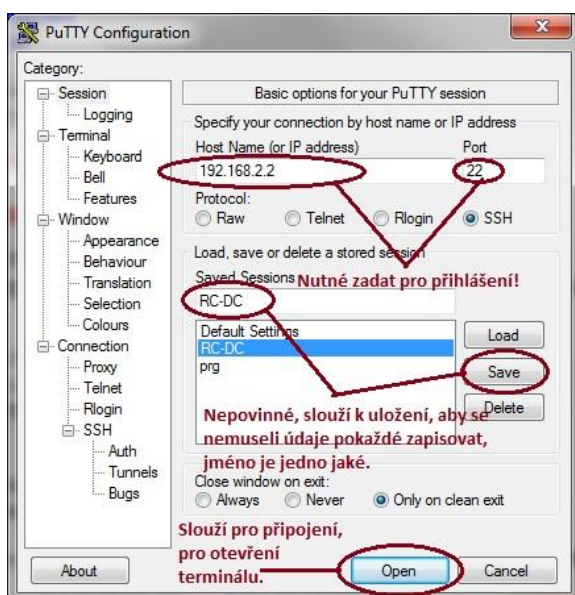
PuTTY Configuration

Category:

Session
Logging
Terminal
Keyboard
Bell
Features
Window
Appearance
Behaviour
Translation
Selection
Colours
Connection
Proxy
Telnet
Rlogin
SSH
Auth
Tunnels
Bugs

Basic options for your PuTTY session

Specify your connection by host name or IP address

Host Name (or IP address)
192.168.2.2

Port
22

Protocol:
Raw
Telnet
Rlogin
SSH

Load, save or delete a stored session

Saved Sessions

Nutné zadat pro přihlášení!

RC-DC

Default Settings
RC-DC
prg

Load

Save

Delete

Nepovinné, slouží k uložení, aby se nemuseli údaje pokaždé zapisovat, jméno je jedno jaké.

Close window on exit:
Always
Never
Only on clean exit

Slouží pro připojení, pro otevření terminálu.

About

Open

Cancel